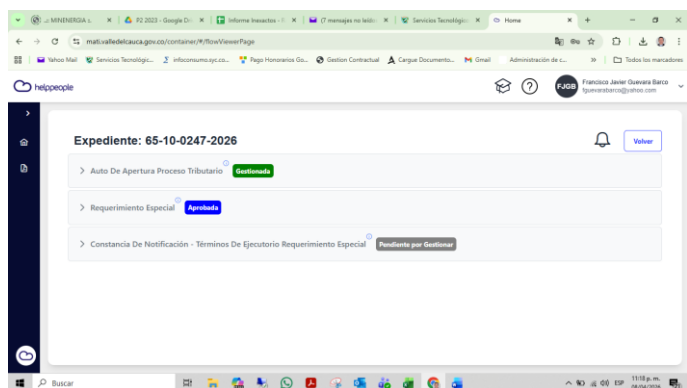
:: MINENERGIA :: | 92 2023 - Google Dr | Informe Insoactos - | (7 mensajes no leídos) | Servicios Tecnológicos | Home

mati.valledelcauca.gov.co/container/#/flowViewerPage

Yahoo Mail | Servicios Tecnológic... | infoconsumo.syc.co... | Pago Honorarios Go... | Gestion Contractual | Cargue Documento... | Gmail | Administración de c... | » | Todos los marcadores

helppeople

FJGB Francisco Javier Guevara Barco fguevarabarco@yahoo.com

Expediente: 65-10-0247-2026

Volver

> Auto De Apertura Proceso Tributario Gestionada

> Requerimiento Especial Aprobada

> Constancia De Notificación - Términos De Ejecutorio Requerimiento Especial Pendiente por Gestionar

Buscar

ESP 11:18 p. m. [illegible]